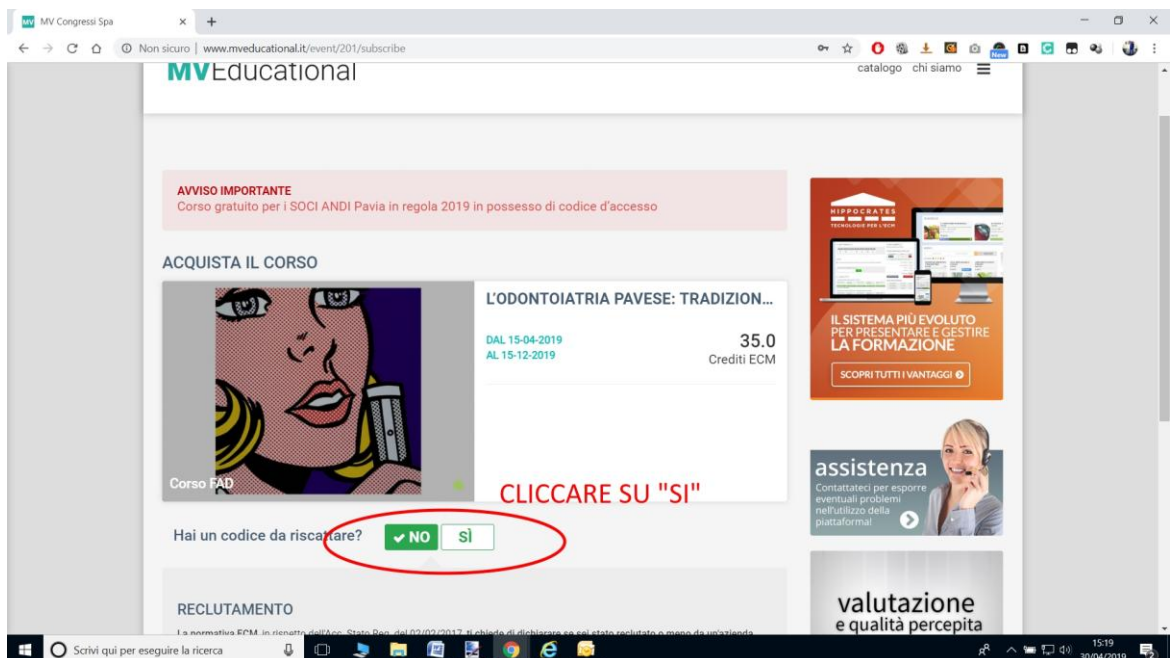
MV Congressi Spa

Non sicuro | www.mveducational.it/event/201/subscribe

MVEducational

catalogo chi siamo

AVVISO IMPORTANTE
Corso gratuito per i SOCI ANDI Pavia in regola 2019 in possesso di codice d'accesso

ACQUISTA IL CORSO

L'ODONTOIATRIA PAVESE: TRADIZION...

DAL 15-04-2019
AL 15-12-2019

35.0
Crediti ECM

Corso FAD

CLICCARE SU "SI"

Hai un codice da riscattare? ✔NO SÌ

RECLUTAMENTO

La normativa ECM, in rispetto dell'Acc. Stato Reg. del 02/02/2017, ti chiede di dichiarare se sei stato reclutato o meno da un'azienda

HIPPOCRATES
TECNOLOGIE PER L'ECM

IL SISTEMA PIÙ EVOLUTO PER PRESENTARE E GESTIRE LA FORMAZIONE

SCOPRI TUTTI I VANTAGGI

assistenza
Contattateci per esporre eventuali problemi nell'utilizzo della piattaforma!

valutazione
e qualità percepita

Scrivi qui per eseguire la ricerca

15:19
30/04/2019